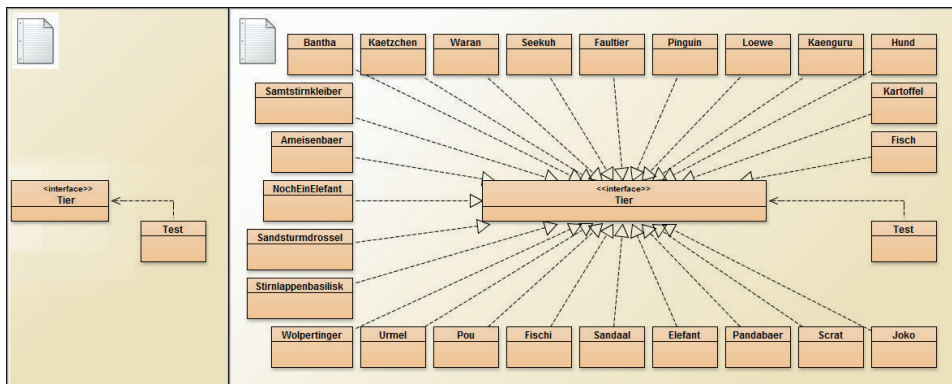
<<interface>>
Tier

Test

Bantha
Kaetzchen
Waran
Seekuh
Faultier
Pinguin
Loewe
Kaenguru
Hund

Samtstirnkleiber
Kartoffel

Ameisenbaer
Fisch

NochEinElefant

<<interface>>
Tier

Test

Sandsturmdrossel

Stirnlappenbasilisk

Wolpertinger
Urmel
Pou
Fischi
Sandaal
Elefant
Pandabaer
Scrat
Joko